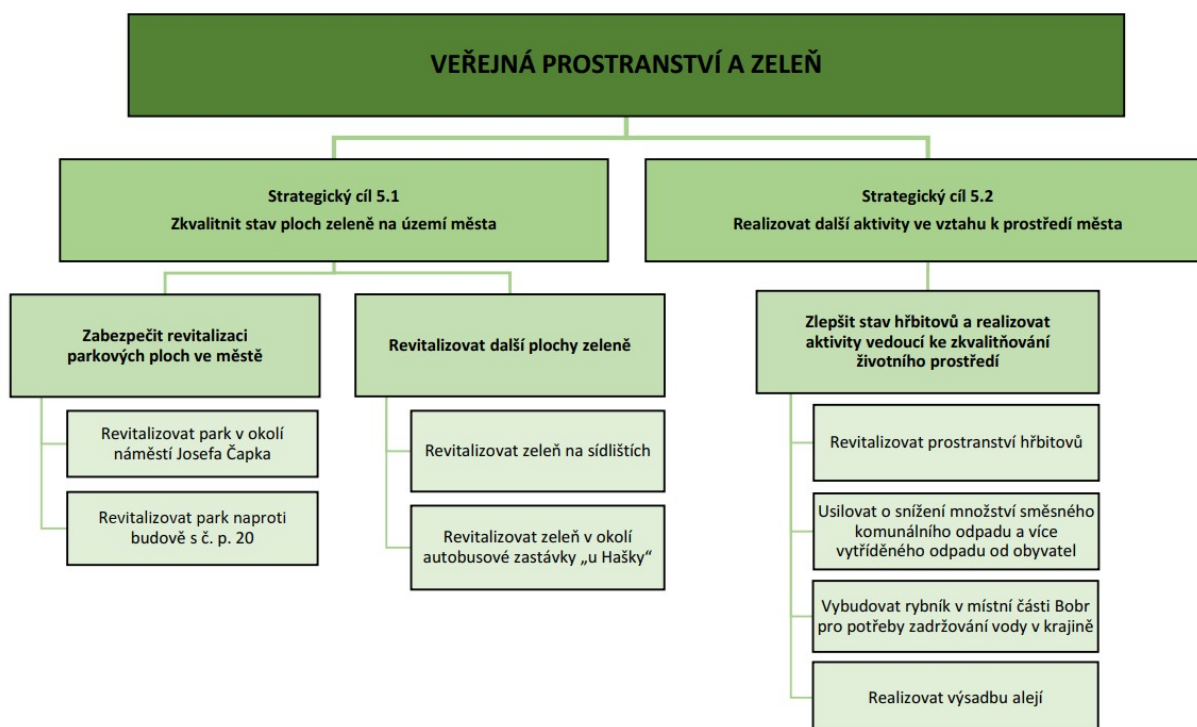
VEŘEJNÁ PROSTRANSTVÍ A ZELEŇ

Strategický cíl 5.1
Zkvalitnit stav ploch zeleně na území města

Zabezpečit revitalizaci parkových ploch ve městě

Revitalizovat park v okolí náměstí Josefa Čapka

Revitalizovat park naproti budově s č. p. 20

Revitalizovat další plochy zeleně

Revitalizovat zeleň na sídlištích

Revitalizovat zeleň v okolí autobusové zastávky „u Hašky"

Strategický cíl 5.2
Realizovat další aktivity ve vztahu k prostředí města

Zlepšit stav hřbitovů a realizovat aktivity vedoucí ke zkvalitňování životního prostředí

Revitalizovat prostranství hřbitovů

Usilovat o snížení množství směsného komunálního odpadu a více vytříděného odpadu od obyvatel

Vybudovat rybník v místní části Bobr pro potřeby zadržování vody v krajině

Realizovat výsadbu alejí